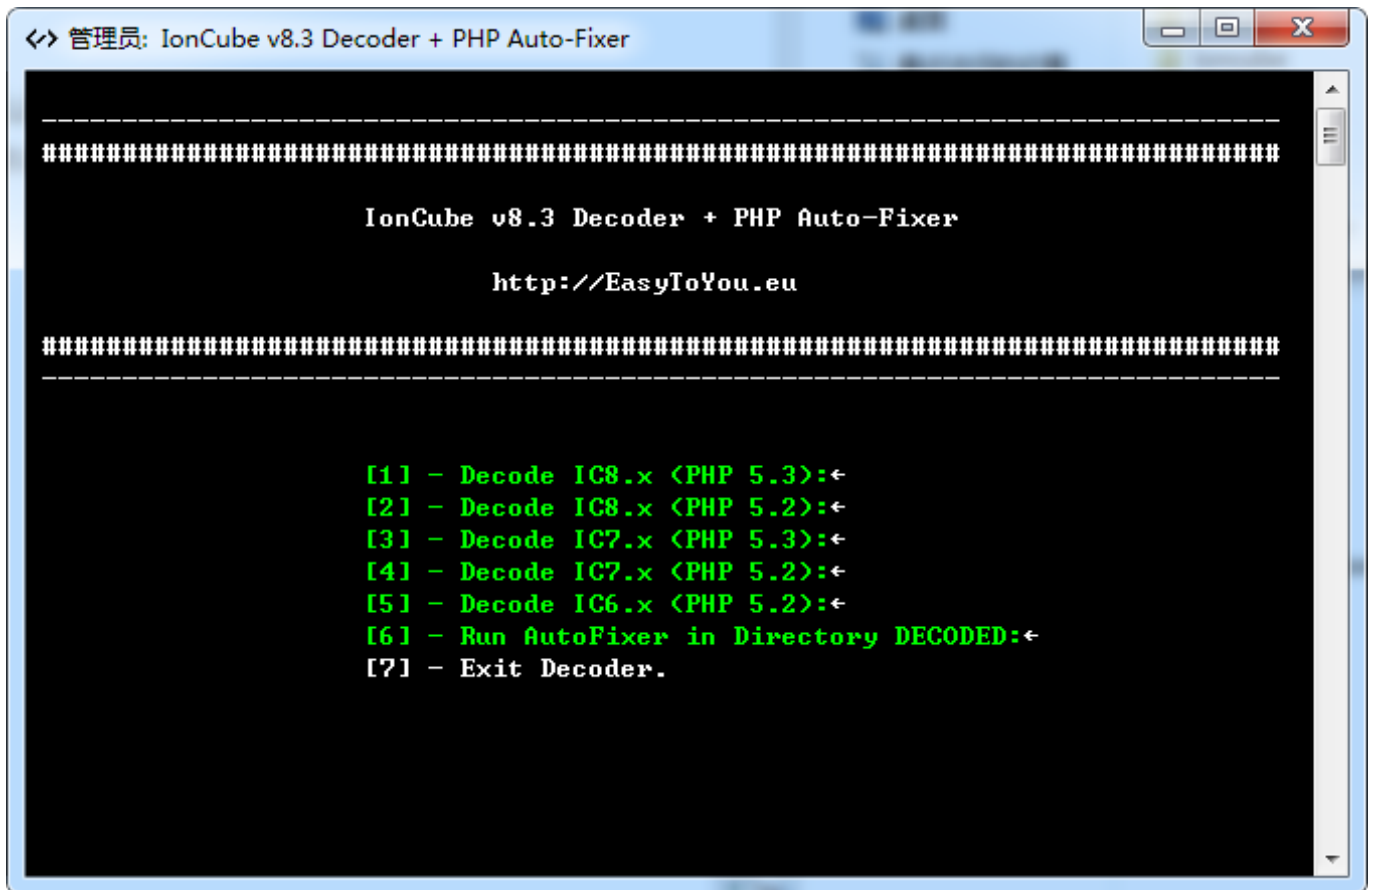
管理员: IonCube v8.3 Decoder + PHP Auto-Fixer

--------------------------------------------------------------------------------
################################################################################

IonCube v8.3 Decoder + PHP Auto-Fixer

http://EasyToYou.eu

################################################################################
--------------------------------------------------------------------------------

[1] - Decode IC8.x (PHP 5.3):←
[2] - Decode IC8.x (PHP 5.2):←
[3] - Decode IC7.x (PHP 5.3):←
[4] - Decode IC7.x (PHP 5.2):←
[5] - Decode IC6.x (PHP 5.2):←
[6] - Run AutoFixer in Directory DECODED:←
[7] - Exit Decoder.